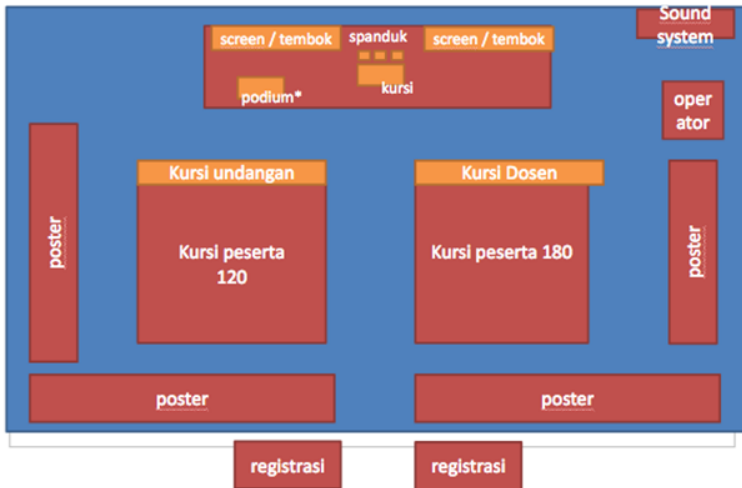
screen / tembok
spanduk
screen / tembok
Sound system

podium*
kursi

oper ator

Kursi undangan

Kursi Dosen

poster

Kursi peserta 120

Kursi peserta 180

poster

poster

poster

registrasi

registrasi